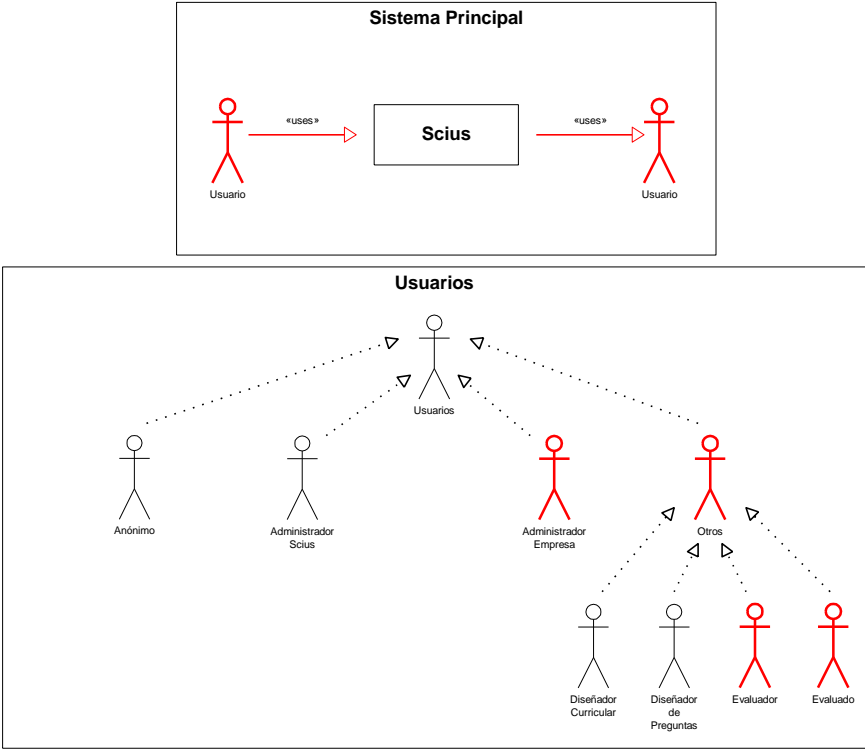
Sistema Principal

«uses»

Scius

«uses»

Usuario

Usuario

Usuarios

Usuarios

Anónimo

Administrador Scius

Administrador Empresa

Otros

Diseñador Curricular

Diseñador de Preguntas

Evaluador

Evaluado